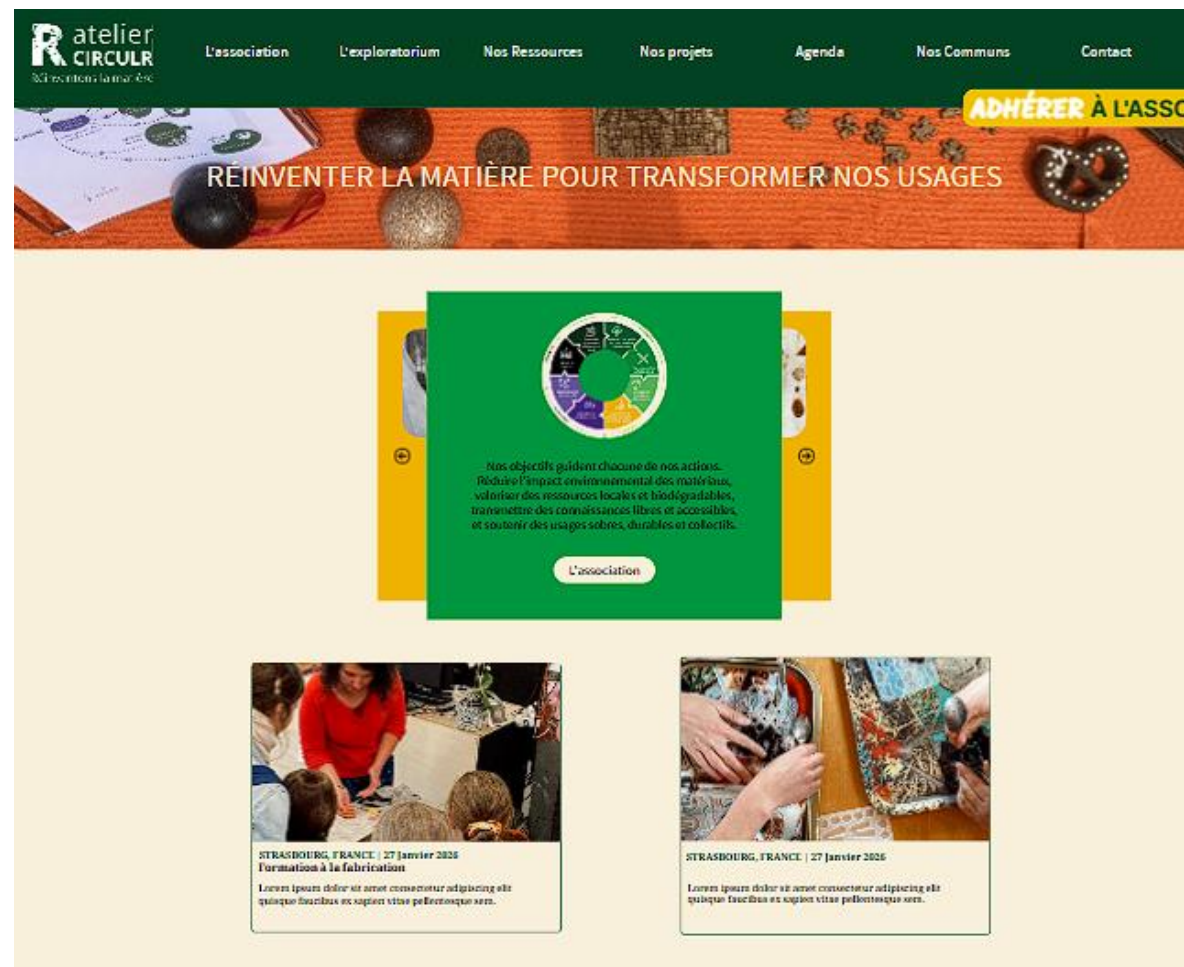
R atelier CIRCULR
Réinventons la matière

L'association
L'exploratorium
Nos Ressources
Nos projets
Agenda
Nos Communs
Contact

ADHÉRER À L'ASSO

RÉINVENTER LA MATIÈRE POUR TRANSFORMER NOS USAGES

Nos objectifs guident chacune de nos actions. Réduire l'impact environnemental des matériaux, valoriser des ressources locales et biodégradables, transmettre des connaissances libres et accessibles, et soutenir des usages sobres, durables et collectifs.

L'association

STRASBOURG, FRANCE | 27 Janvier 2026
Formation à la fabrication
Lorem ipsum dolor sit amet consectetur adipiscing elit quisque faucibus ex sapien vitae pellentesque sem.

STRASBOURG, FRANCE | 27 Janvier 2026
Lorem ipsum dolor sit amet consectetur adipiscing elit quisque faucibus ex sapien vitae pellentesque sem.